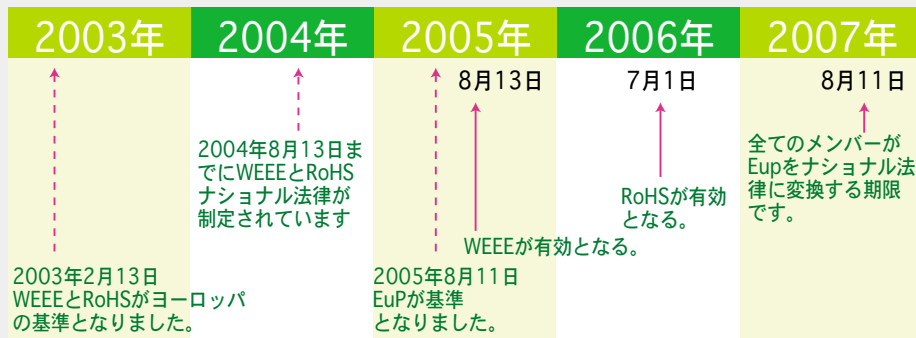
2003年

2004年

2005年

2006年

2007年

8月13日

7月1日

8月11日

2004年8月13日までにWEEEとRoHSナショナル法律が制定されています

全てのメンバーがEupをナショナル法律に変換する期限です。

RoHSが有効となる。

WEEEが有効となる。

2003年2月13日 WEEEとRoHSがヨーロッパの基準となりました。

2005年8月11日 EuPが基準となりました。